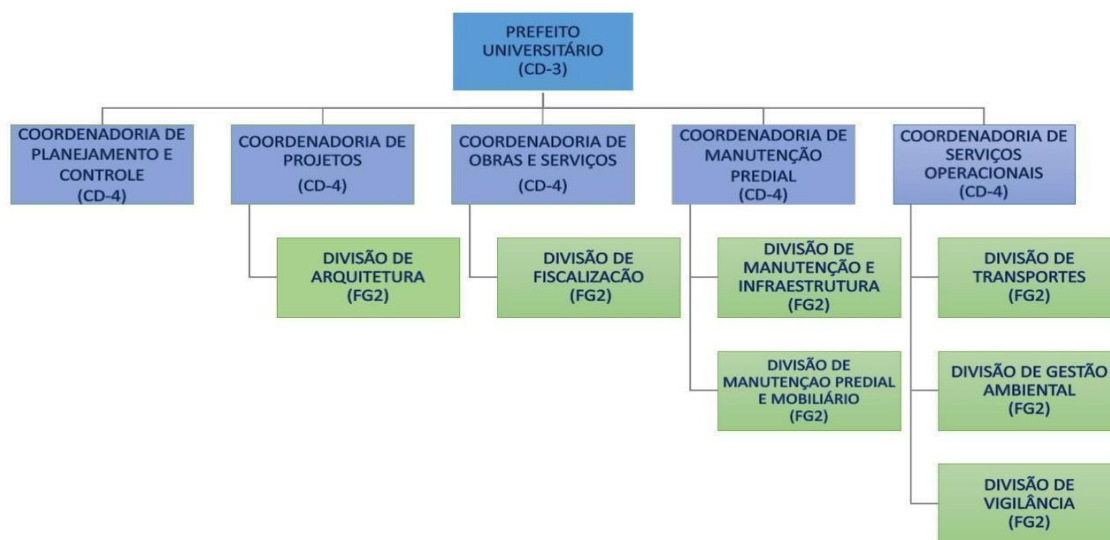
PREFEITO UNIVERSITÁRIO (CD-3)

COORDENADORIA DE PLANEJAMENTO E CONTROLE (CD-4)

COORDENADORIA DE PROJETOS (CD-4)

DIVISÃO DE ARQUITETURA (FG2)

COORDENADORIA DE OBRAS E SERVIÇOS (CD-4)

DIVISÃO DE FISCALIZAÇÃO (FG2)

COORDENADORIA DE MANUTENÇÃO PREDIAL (CD-4)

DIVISÃO DE MANUTENÇÃO E INFRAESTRUTURA (FG2)

DIVISÃO DE MANUTENÇAO PREDIAL E MOBILIÁRIO (FG2)

COORDENADORIA DE SERVIÇOS OPERACIONAIS (CD-4)

DIVISÃO DE TRANSPORTES (FG2)

DIVISÃO DE GESTÃO AMBIENTAL (FG2)

DIVISÃO DE VIGILÂNCIA (FG2)